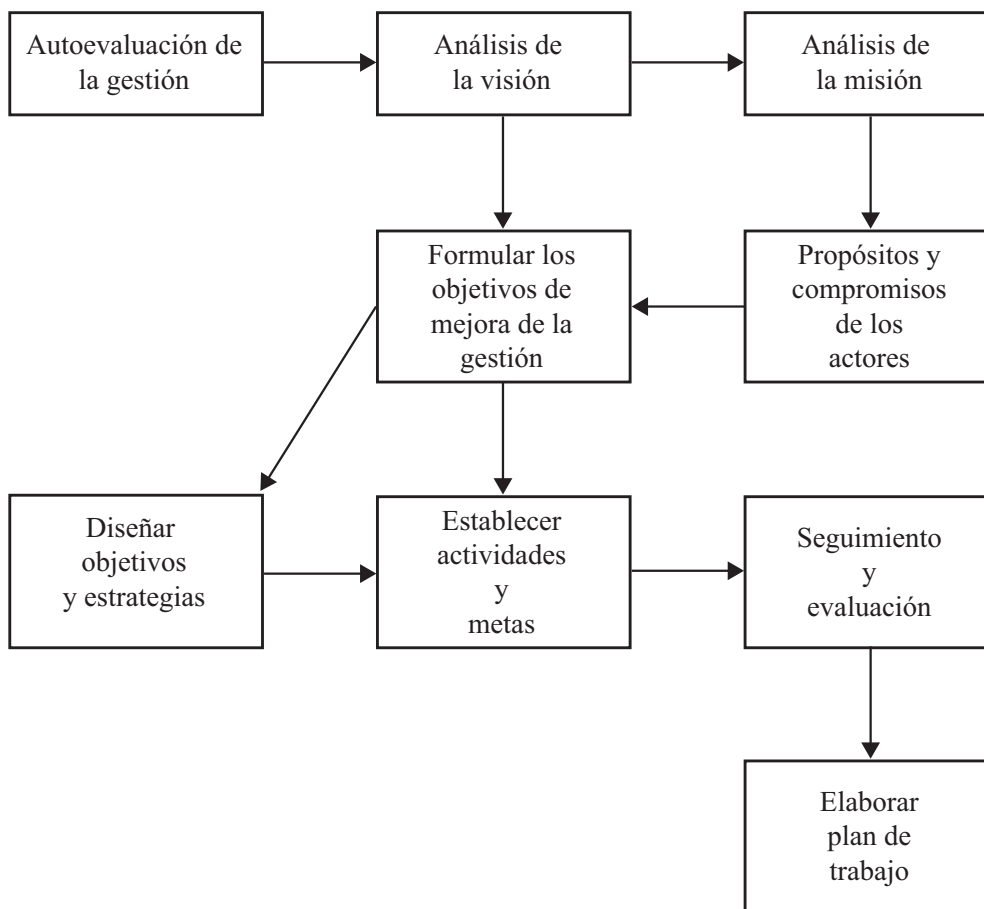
Autoevaluación de la gestión

Análisis de la visión

Análisis de la misión

Formular los objetivos de mejora de la gestión

Propósitos y compromisos de los actores

Diseñar objetivos y estrategias

Establecer actividades y metas

Seguimiento y evaluación

Elaborar plan de trabajo